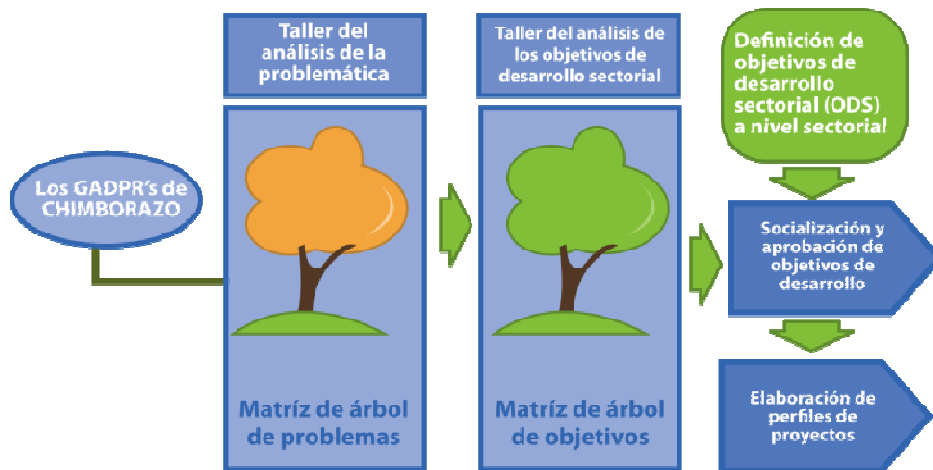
Los GADPR's de CHIMBORAZO

Taller del análisis de la problemática

Matríz de árbol de problemas

Taller del análisis de los objetivos de desarrollo sectorial

Matríz de árbol de objetivos

Definición de objetivos de desarrollo sectorial (ODS) a nivel sectorial

Socialización y aprobación de objetivos de desarrollo

Elaboración de perfiles de proyectos